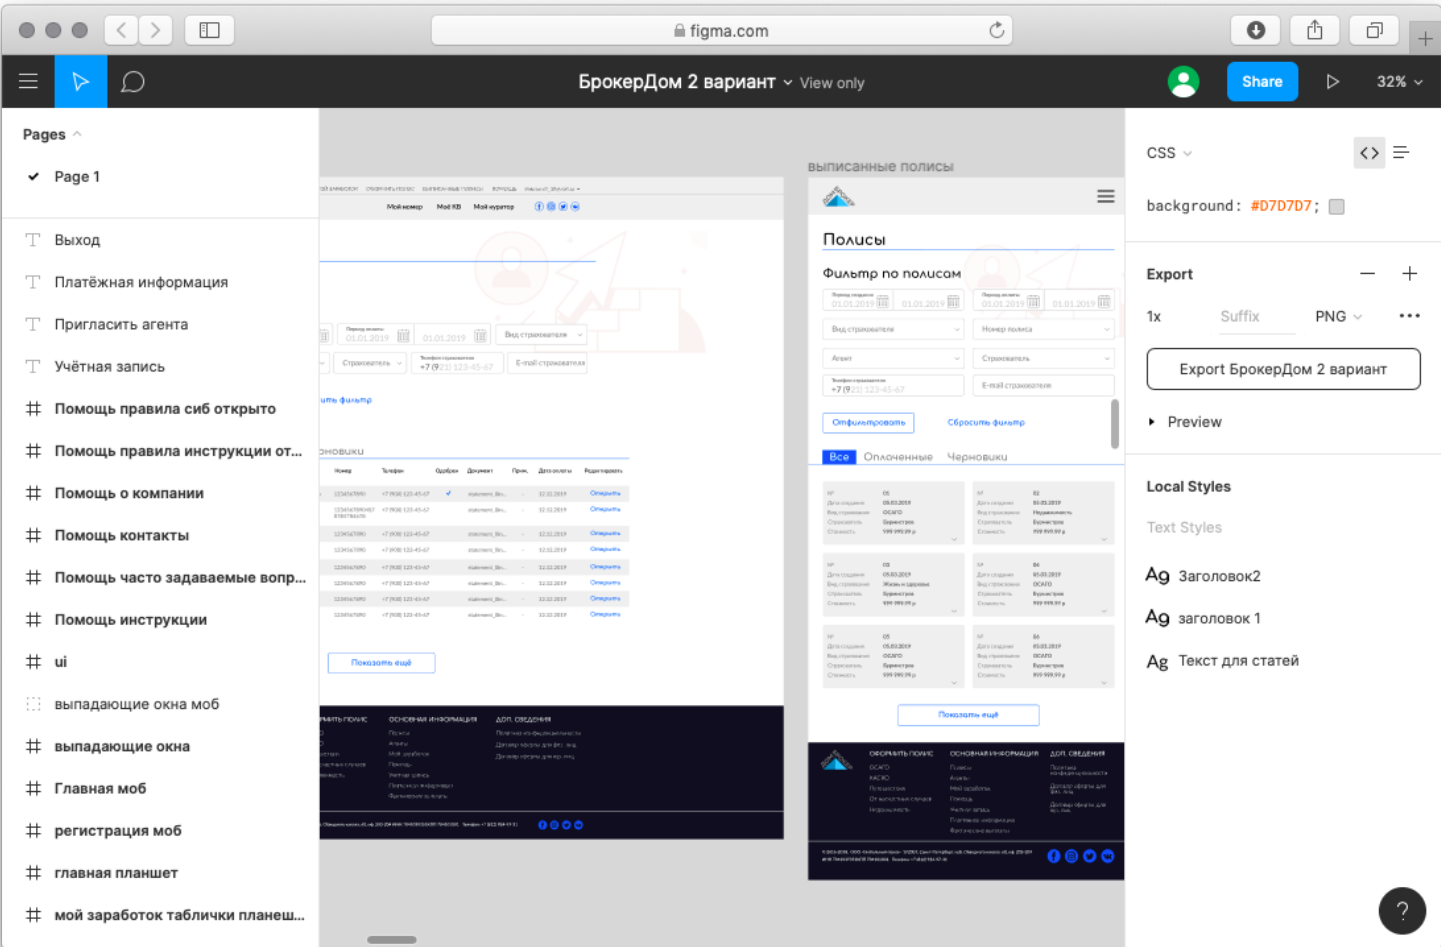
figma.com

БрокерДом 2 вариант View only

Share

32%

Pages

Page 1

Выход

Платёжная информация

Пригласить агента

Учётная запись

Помощь правила сиб открыто

Помощь правила инструкции от...

Помощь о компании

Помощь контакты

Помощь часто задаваемые вопр...

Помощь инструкции

ui

выпадающие окна моб

выпадающие окна

Главная моб

регистрация моб

главная планшет

мой заработок таблички планеш...

Мой номер Мой КВ Мой куратор

Период оплаты 01.01.2019 01.01.2019 Вид страхователя

Страхователь Телефон страхователя +7 (9 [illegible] E-mail страхователя

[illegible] фильтр

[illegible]новики

Номер Телефон Одобрен Документ Прим. Дата оплаты Редактировать

Показать ещё

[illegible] ПОЛИС ОСНОВНАЯ ИНФОРМАЦИЯ ДОП. СВЕДЕНИЯ

выписанные полисы

Полисы

Фильтр по полисам

Период создания 01.01.2019 01.01.2019 Период оплаты 01.01.2019 01.01.2019

Вид страхователя Номер полиса

Агент Страхователь

Телефон страхователя +7 (9 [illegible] E-mail страхователя

Отфильтровать Сбросить фильтр

Все Оплаченные Черновики

Показать ещё

ОФОРМИТЬ ПОЛИС ОСНОВНАЯ ИНФОРМАЦИЯ ДОП. СВЕДЕНИЯ

CSS

background: #D7D7D7;

Export

1x Suffix PNG

Export БрокерДом 2 вариант

Preview

Local Styles

Text Styles

Ag Заголовок2

Ag заголовок 1

Ag Текст для статей

?